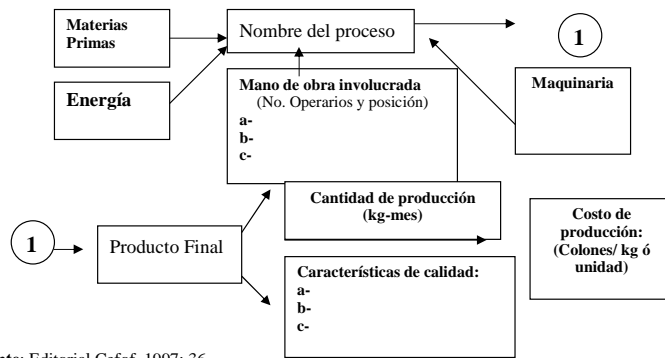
Materias Primas

Nombre del proceso

1

Energía

Mano de obra involucrada
(No. Operarios y posición)
a-
b-
c-

Maquinaria

Cantidad de producción (kg-mes)

Costo de producción: (Colones/ kg ó unidad)

1

Producto Final

Características de calidad:
a-
b-
c-

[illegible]te: Editorial Cefof, 1997: 36